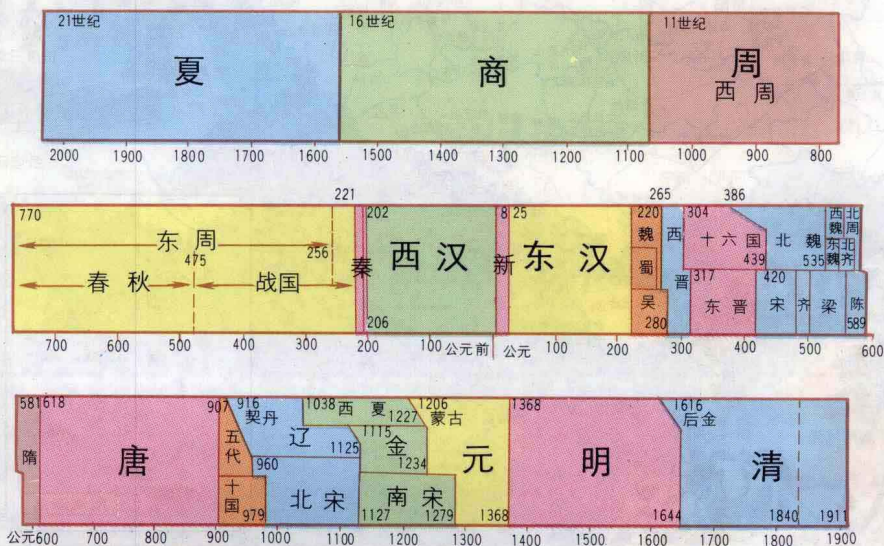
21世纪
夏
16世纪
商
11世纪
周
西周

2000 1900 1800 1700 1600 1500 1400 1300 1200 1100 1000 900 800

221
770
东周
475
256
春秋
战国
秦
202
206
西汉
8
新
25
东汉
265
220
魏
蜀
吴
280
西
晋
304
386
十六国
439
317
东晋
北魏
535
420
宋
齐
梁
西魏
东魏
北周
北齐
陈
589

700 600 500 400 300 200 100 公元前 公元 100 200 300 400 500 600

581
618
隋
唐
907
五代
十国
979
916
契丹
辽
1125
960
北宋
1127
1038
西夏
1227
1115
金
1234
南宋
1279
1206
蒙古
元
1368
1368
明
1644
1616
后金
清
1840
1911

公元600 700 800 900 1000 1100 1200 1300 1400 1500 1600 1700 1800 1900